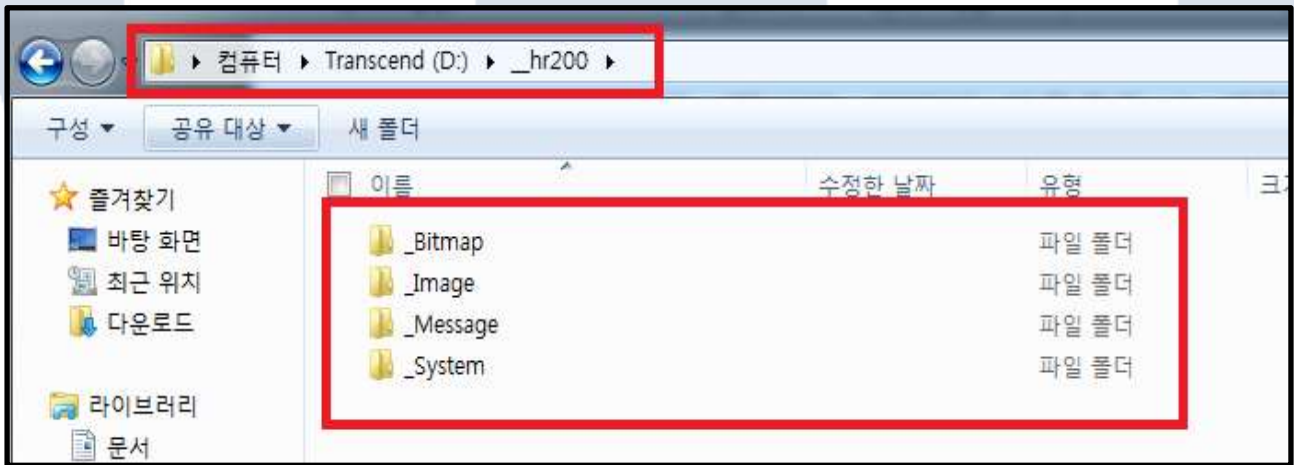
▸ 컴퓨터 ▸ Transcend (D:) ▸ _hr200 ▸

구성 ▾ 공유 대상 ▾ 새 폴더

즐겨찾기
바탕 화면
최근 위치
다운로드

라이브러리
문서

| 이름 | 수정한 날짜 | 유형 | 크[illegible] |
|---|---|---|---|
| _Bitmap | | 파일 폴더 | |
| _Image | | 파일 폴더 | |
| _Message | | 파일 폴더 | |
| _System | | 파일 폴더 | |